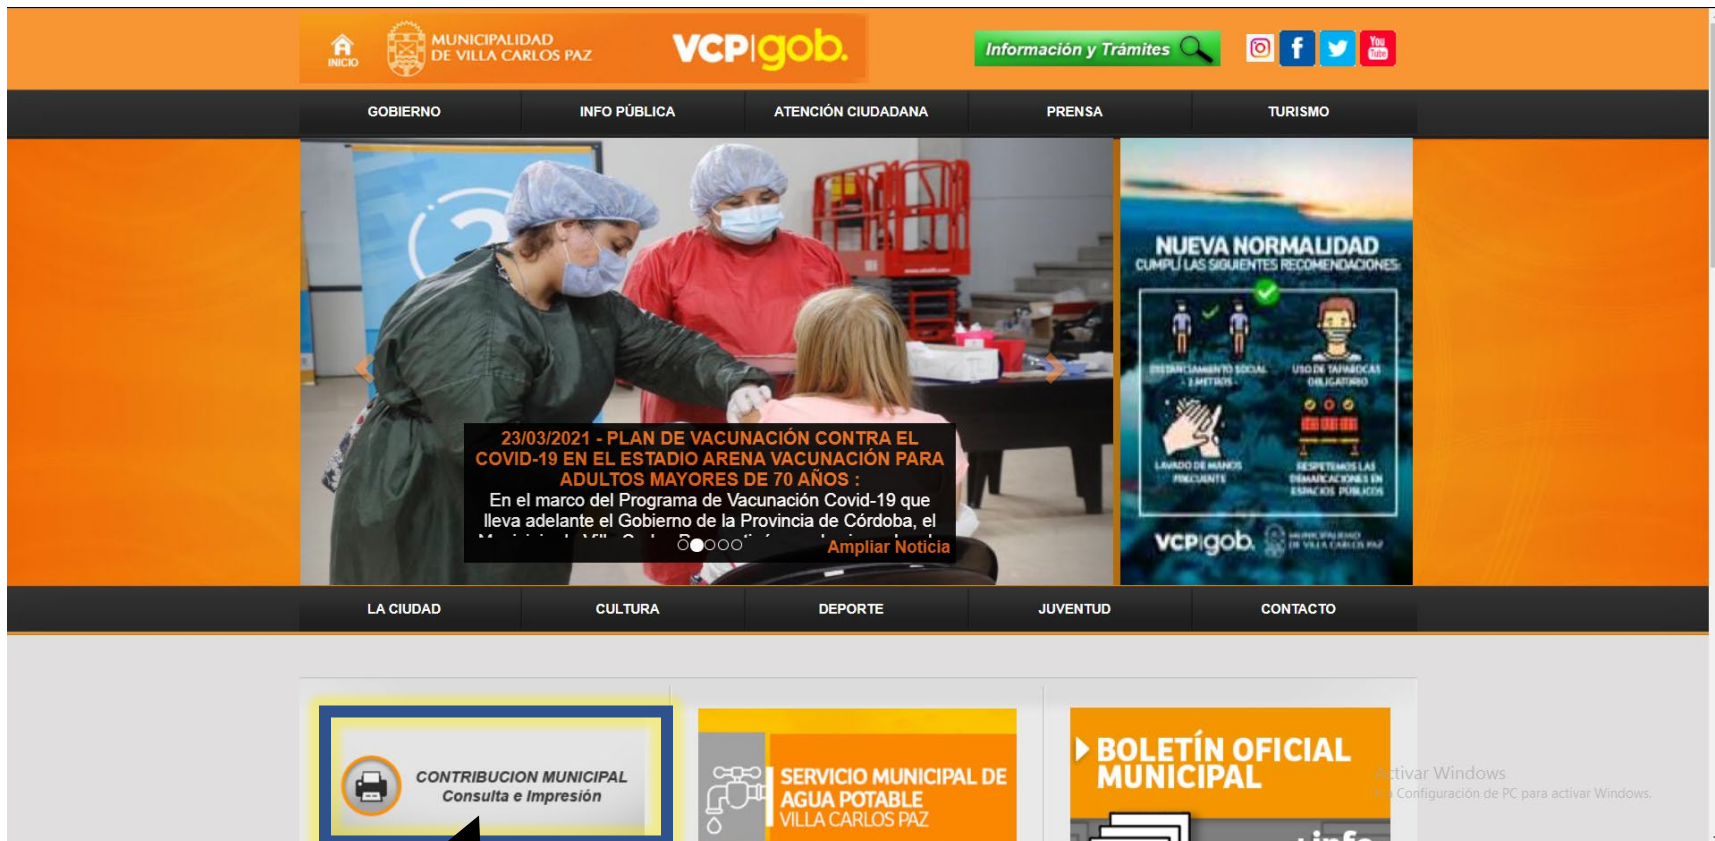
INICIO MUNICIPALIDAD DE VILLA CARLOS PAZ

VCP|gob.

Información y Trámites

GOBIERNO INFO PÚBLICA ATENCIÓN CIUDADANA PRENSA TURISMO

23/03/2021 - PLAN DE VACUNACIÓN CONTRA EL COVID-19 EN EL ESTADIO ARENA VACUNACIÓN PARA ADULTOS MAYORES DE 70 AÑOS :

En el marco del Programa de Vacunación Covid-19 que lleva adelante el Gobierno de la Provincia de Córdoba, el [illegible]

Ampliar Noticia

NUEVA NORMALIDAD

CUMPLÍ LAS SIGUIENTES RECOMENDACIONES

DISTANCIAMIENTO SOCIAL 2 METROS

USO DE TAPABOCAS OBLIGATORIO

LAVADO DE MANOS FRECUENTE

RESPETEMOS LAS DEMARCACIONES EN ESPACIOS PÚBLICOS

VCP|gob. MUNICIPALIDAD DE VILLA CARLOS PAZ

LA CIUDAD CULTURA DEPORTE JUVENTUD CONTACTO

CONTRIBUCION MUNICIPAL
Consulta e Impresión

SERVICIO MUNICIPAL DE AGUA POTABLE VILLA CARLOS PAZ

BOLETÍN OFICIAL MUNICIPAL

Activar Windows
Ve a Configuración de PC para activar Windows.